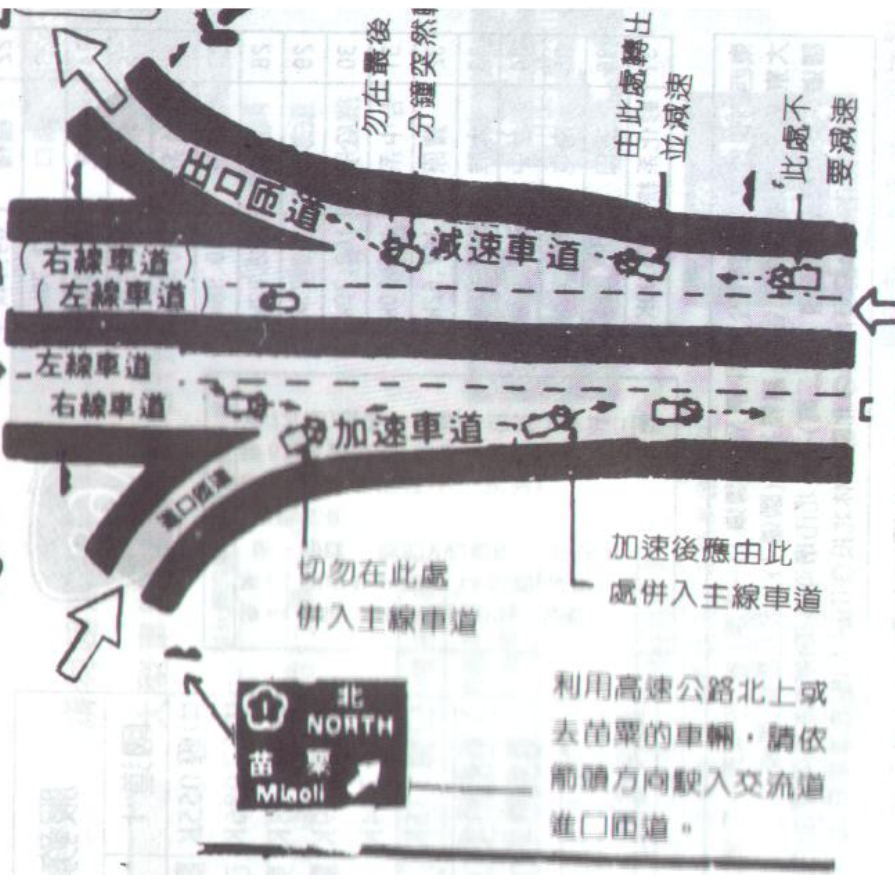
勿在最後一分鐘突然

由此處轉出並減速

此處不要減速

出口匝道

減速車道

（右線車道）

（左線車道）

左線車道

右線車道

加速車道

進口匝道

切勿在此處併入主線車道

加速後應由此處併入主線車道

1 北 NORTH 苗栗 Miaoli

利用高速公路北上或去苗栗的車輛，請依箭頭方向駛入交流道進口匝道。